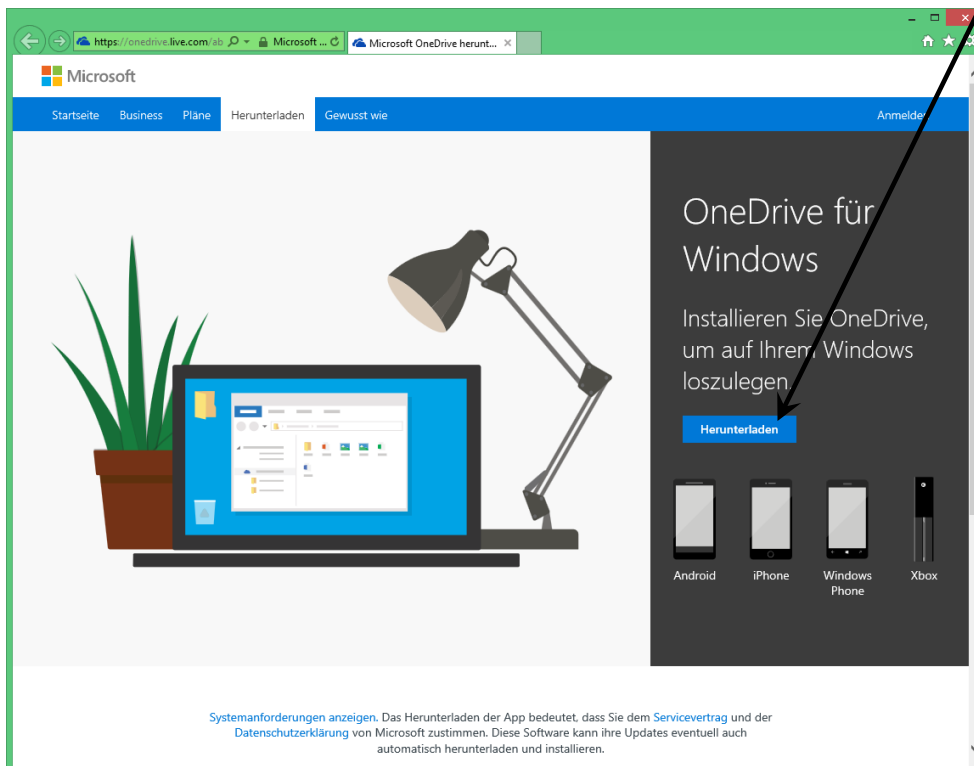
https://onedrive.live.com/ab Microsoft ... Microsoft OneDrive herunt...

Microsoft

Startseite Business Pläne Herunterladen Gewusst wie Anmelden

OneDrive für Windows

Installieren Sie OneDrive, um auf Ihrem Windows loszulegen.

Herunterladen

Android iPhone Windows Phone Xbox

Systemanforderungen anzeigen. Das Herunterladen der App bedeutet, dass Sie dem Servicevertrag und der Datenschutzerklärung von Microsoft zustimmen. Diese Software kann ihre Updates eventuell auch automatisch herunterladen und installieren.